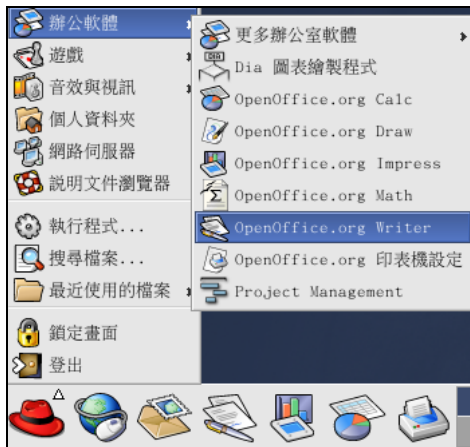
辦公軟體
遊戲
音效與視訊
個人資料夾
網路伺服器
說明文件瀏覽器
執行程式...
搜尋檔案...
最近使用的檔案
鎖定畫面
登出

更多辦公室軟體
Dia 圖表繪製程式
OpenOffice.org Calc
OpenOffice.org Draw
OpenOffice.org Impress
OpenOffice.org Math
OpenOffice.org Writer
OpenOffice.org 印表機設定
Project Management